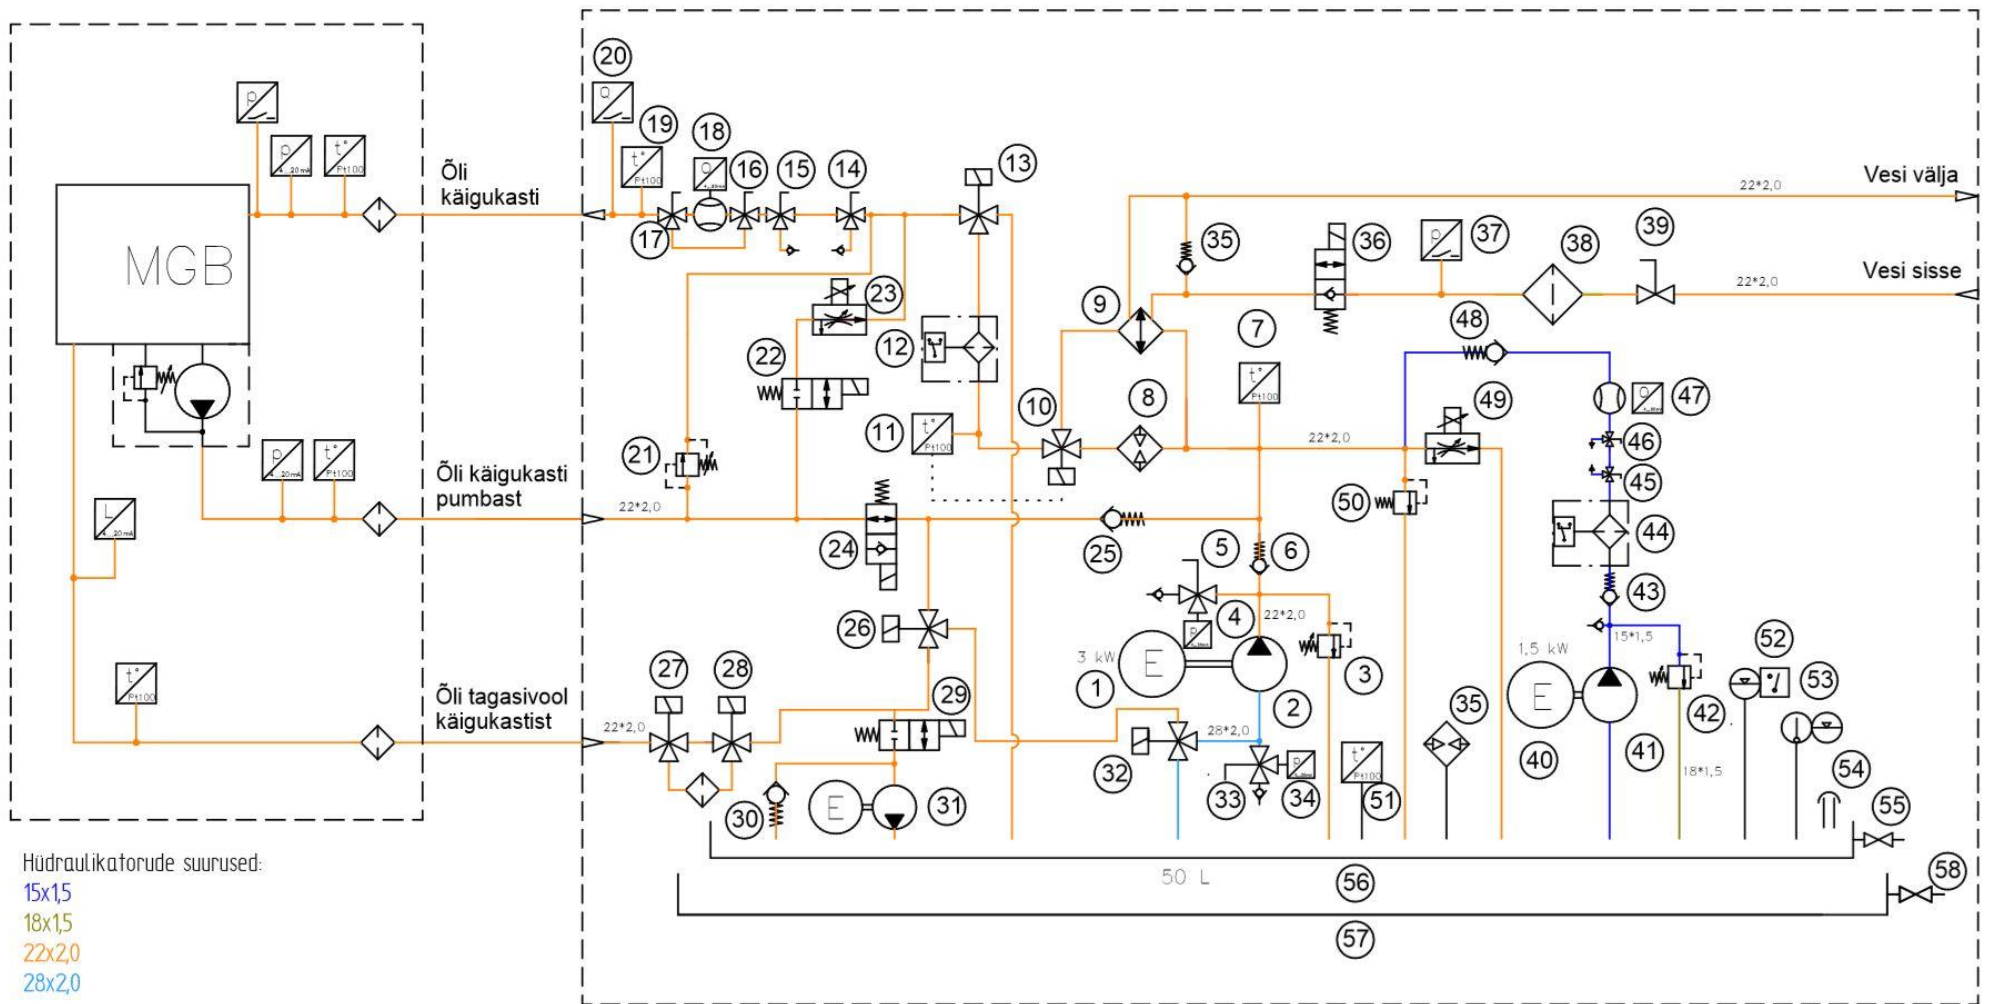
MGB

p

p
4...20 mA

t°
Pt100

Õli käigukasti

Õli käigukasti pumbast

Õli tagasivool käigukastist

p
4...20 mA

t°
Pt100

L
4...20 mA

t°
Pt100

20 19 18 16 15 14 17 13

Vesi välja

22*2,0

Vesi sisse

22*2,0

35 36 37 38 39

9 7 48 23 12 22 10 8 49 47 46 45 11 21 50 44 24 25 5 6 4 3 43 26 27 28 29 1 2 42 52 53 32 33 34 51 35 40 41 54 55 30 31 58

3 kW

E

1,5 kW

22*2,0

28*2,0

15*1,5

18*1,5

50 L

56

57

Hüdraulikatorude suurused:
15x1,5
18x1,5
22x2,0
28x2,0